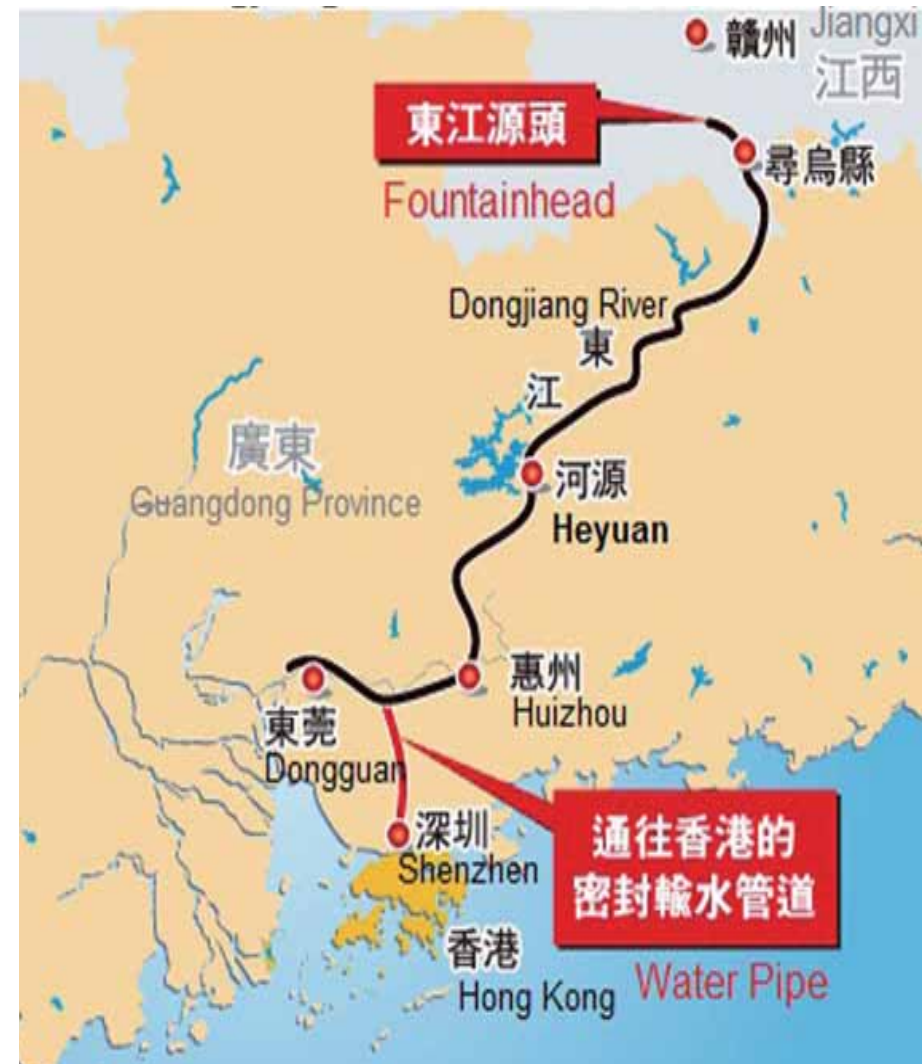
贛州 Jiangxi
江西

東江源頭
尋烏縣
Fountainhead

Dongjiang River
東
江

廣東
Guangdong Province

河源
Heyuan

惠州
Huizhou

東莞
Dongguan

深圳
Shenzhen

通往香港的
密封輸水管道

香港
Hong Kong

Water Pipe